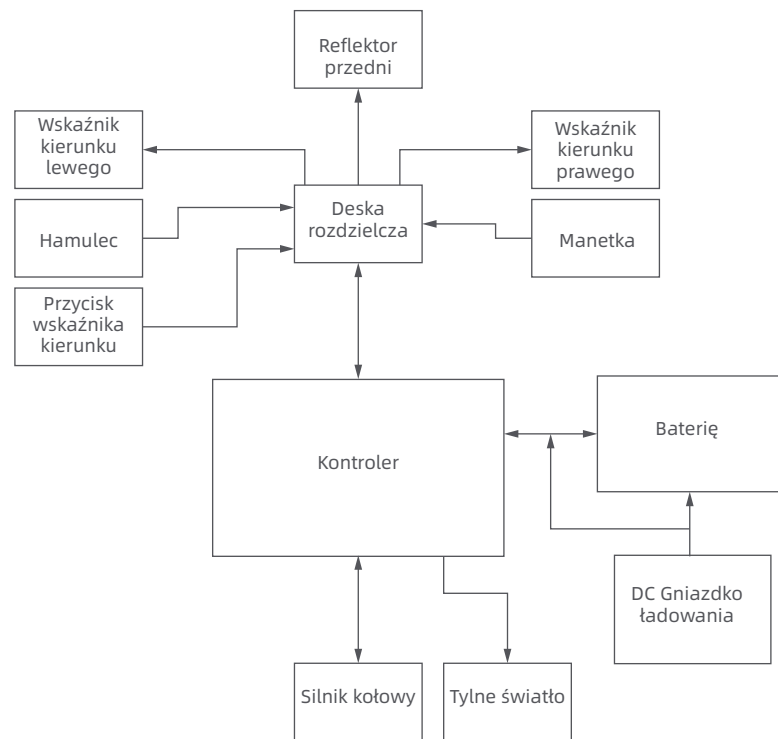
Reflektor przedni

Wskaźnik kierunku lewego

Wskaźnik kierunku prawego

Deska rozdzielcza

Hamulec

Manetka

Przycisk wskaźnika kierunku

Kontroler

Baterię

DC Gniazdko ładowania

Silnik kołowy

Tylne światło